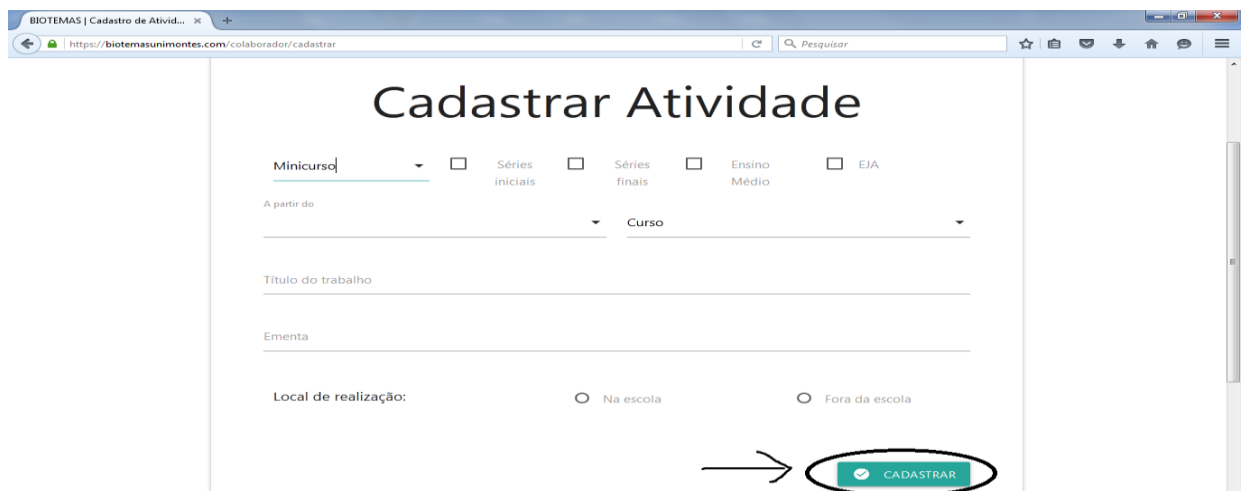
BIOTEMAS | Cadastro de Ativid... ×

https://biotemasunimontes.com/colaborador/cadastrar

Pesquisar

Cadastrar Atividade

Minicurso

Séries iniciais

Séries finais

Ensino Médio

EJA

A partir do

Curso

Título do trabalho

Ementa

Local de realização:

Na escola

Fora da escola

CADASTRAR